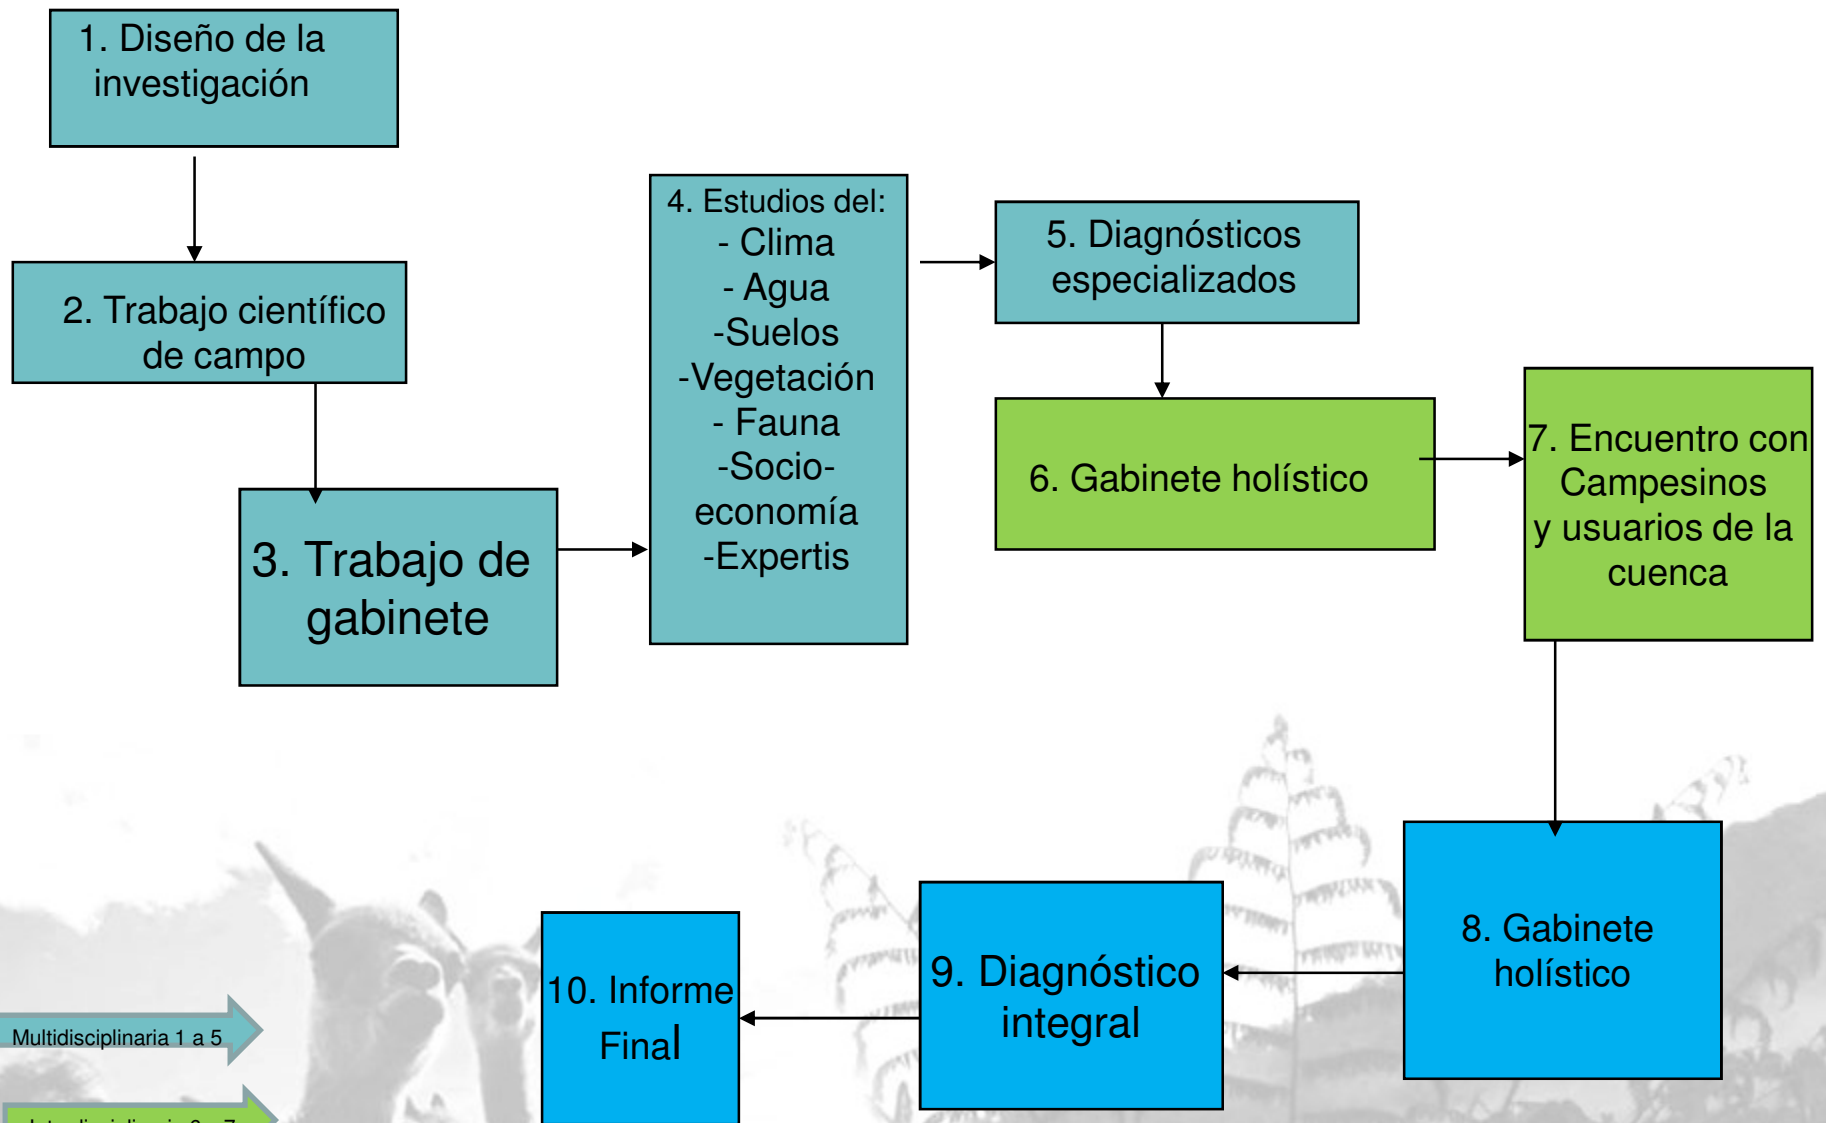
1. Diseño de la investigación

2. Trabajo científico de campo

3. Trabajo de gabinete

4. Estudios del:
- Clima
- Agua
-Suelos
-Vegetación
- Fauna
-Socio-economía
-Expertis

5. Diagnósticos especializados

6. Gabinete holístico

7. Encuentro con Campesinos y usuarios de la cuenca

8. Gabinete holístico

9. Diagnóstico integral

10. Informe Final

Multidisciplinaria 1 a 5

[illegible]